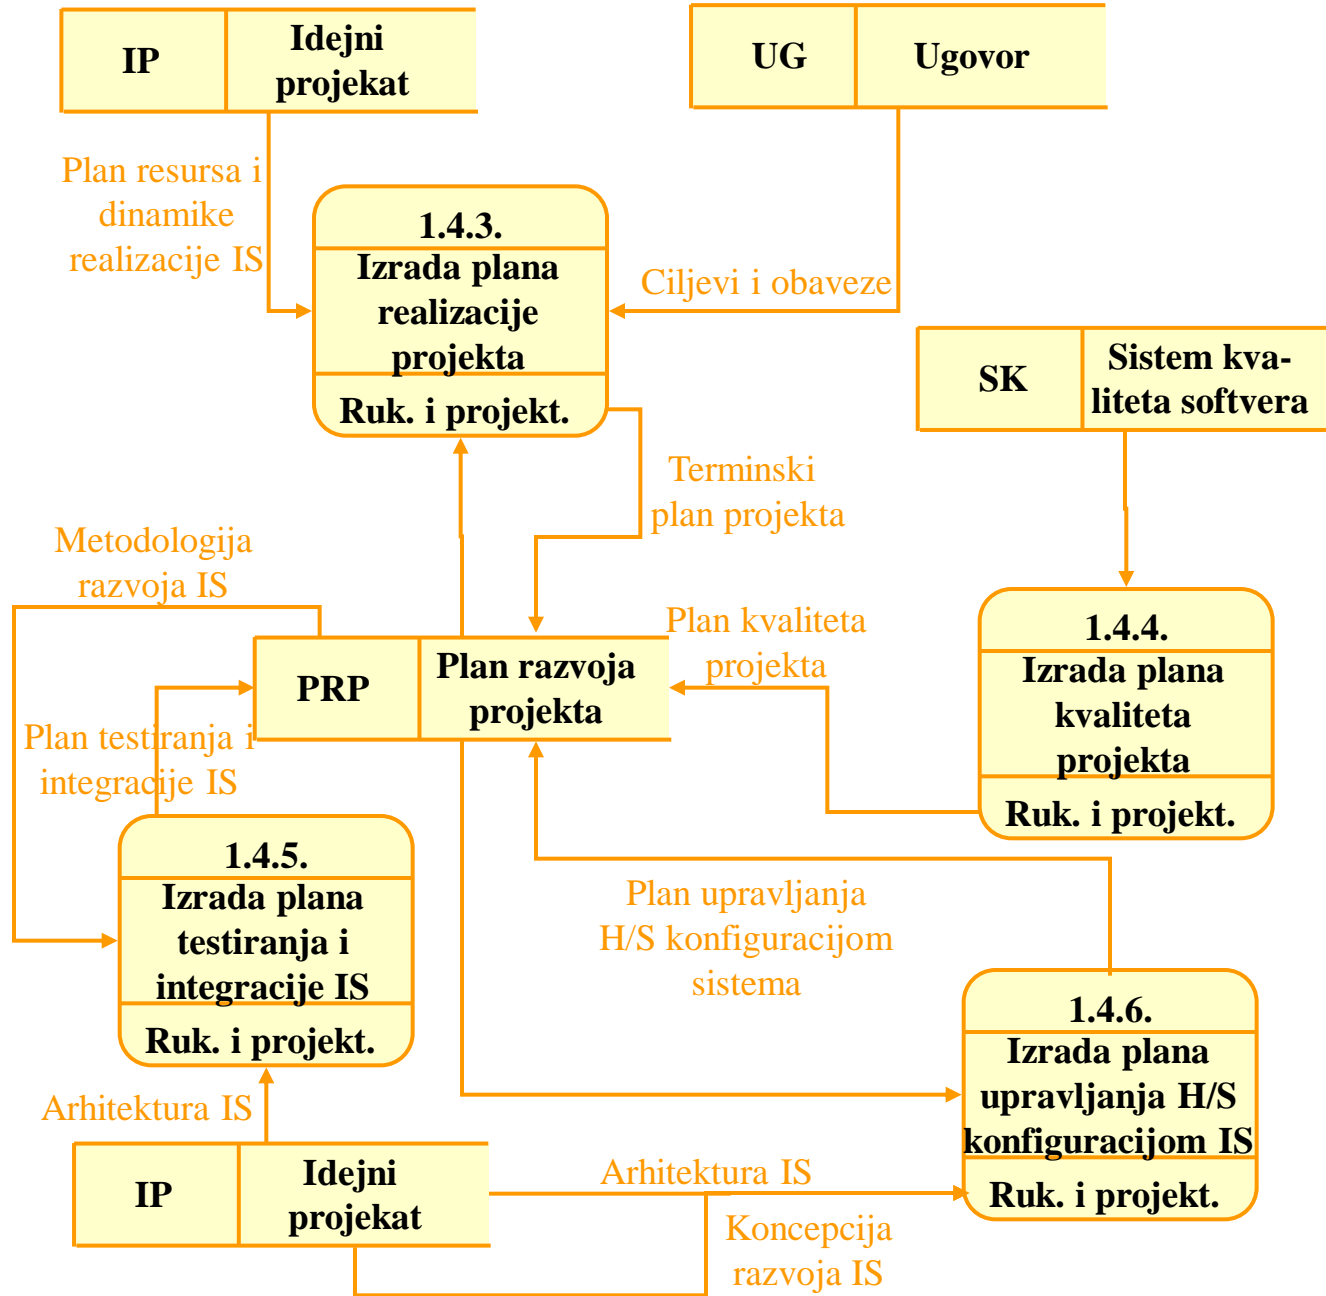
IP
Idejni projekat

UG
Ugovor

Plan resursa i dinamike realizacije IS

1.4.3.
Izrada plana realizacije projekta
Ruk. i projekt.

Ciljevi i obaveze

SK
Sistem kvaliteta softvera

Terminski plan projekta

Metodologija razvoja IS

PRP
Plan razvoja projekta

Plan kvaliteta projekta

1.4.4.
Izrada plana kvaliteta projekta
Ruk. i projekt.

Plan testiranja i integracije IS

1.4.5.
Izrada plana testiranja i integracije IS
Ruk. i projekt.

Plan upravljanja H/S konfiguracijom sistema

1.4.6.
Izrada plana upravljanja H/S konfiguracijom IS
Ruk. i projekt.

Arhitektura IS

IP
Idejni projekat

Arhitektura IS

Koncepcija razvoja IS